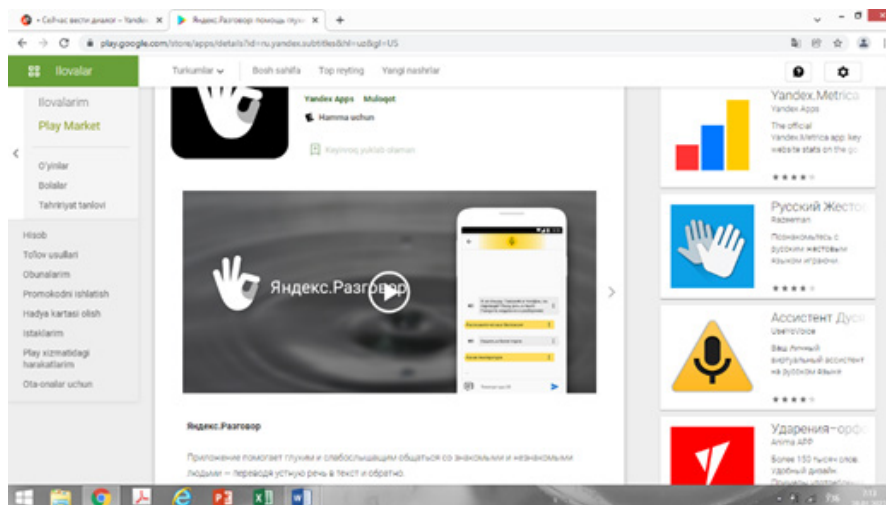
• Сейчас вести диалог – Yandex ✕ | Яндекс.Разговор: помощь глух ✕ | +

← → C play.google.com/store/apps/details?id=ru.yandex.subtitles&hl=uz&gl=US

Ilovalar

Turkumlar ⌄ Bosh sahifa Top reyting Yangi nashrlar

Ilovalarim
Play Market

O'yinlar
Bolalar
Tahririyat tanlovi

Hisob
To'lov usullari
Obunalarim
Promokodni ishlatish
Hadya kartasi olish
Istaklarim
Play xizmatidagi harakatlarim
Ota-onalar uchun

Yandex Apps Muloqot
Hamma uchun

Keyinroq yuklab olaman

Яндекс.Разговор

Яндекс.Разговор

Приложение помогает глухим и слабослышащим общаться со знакомыми и незнакомыми людьми — переводя устную речь в текст и обратно.

Yandex.Metrica
Yandex Apps
The official Yandex.Metrica app key website stats on the go
★★★★

Русский Жесто
Razeman
Познакомьтесь с русским жестовым языком играючи
★★★★

Ассистент Дуся
UserVoice
Ваш личный виртуальный ассистент на русском языке
★★★★

Ударения – орфо
Anima APP
Более 150 тысяч слов удобный дизайн